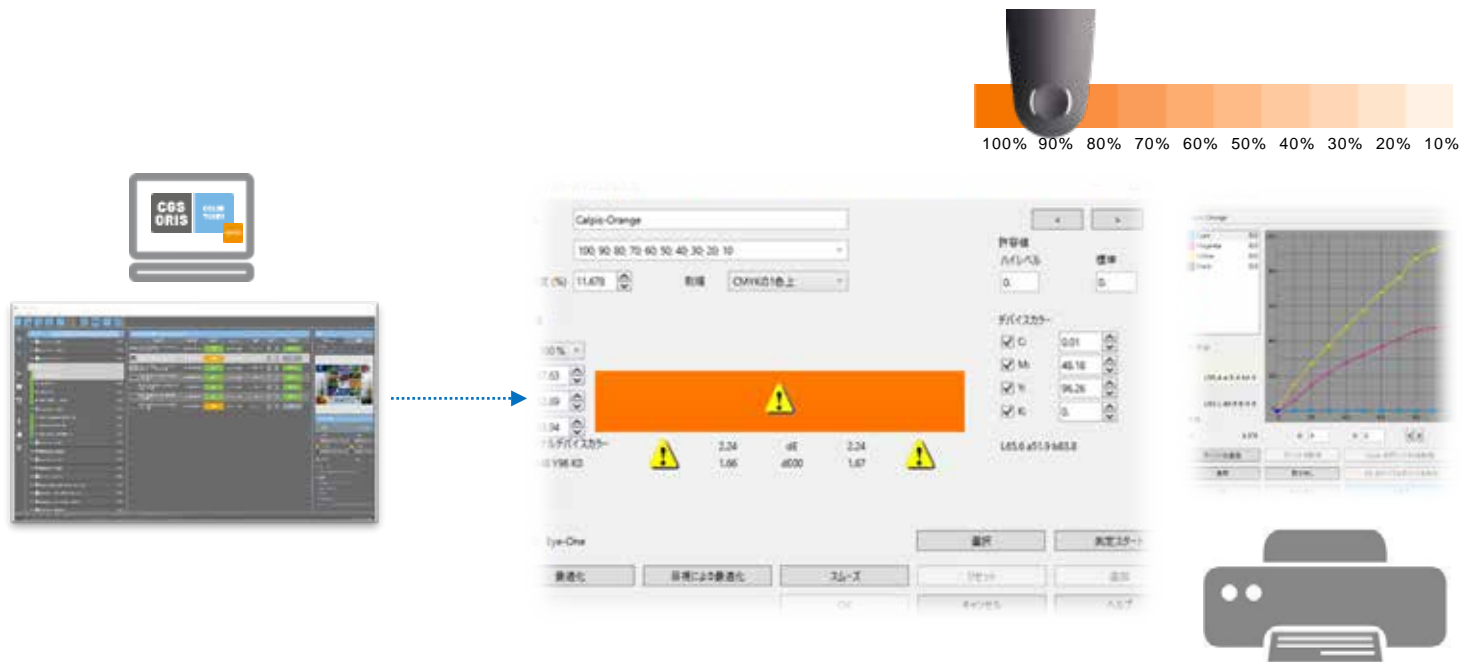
100% 90% 80% 70% 60% 50% 40% 30% 20% 10%

CGS ORIS

Calpis-Orange

100 90 80 70 60 50 40 30 20 10

11.678

CMYKから1色上

許容値

ハイレベル

標準

0.

0.

デバイスカラー

C: 0.01

M: 48.18

Y: 96.26

K: 0.

2.24

dE

2.24

1.66

dE00

1.67

L65.6 a51.9 b83.8

Eye-One

最適化

選択

測定スタート

スムーズ

リセット

キャンセル

ヘルプ